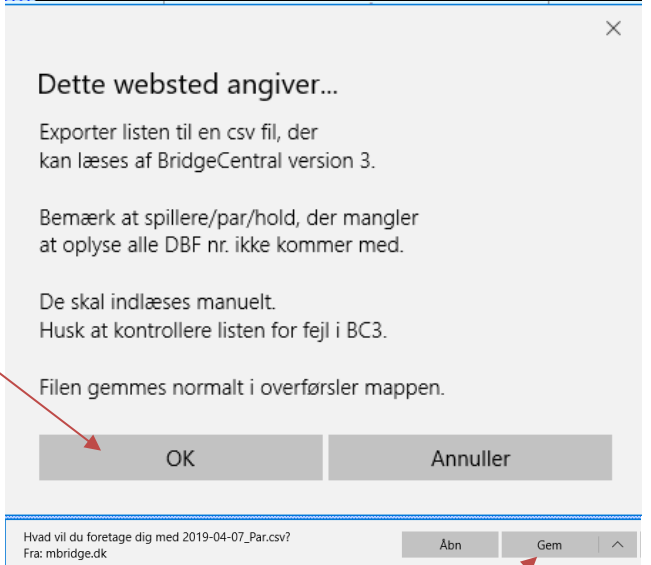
×

Dette websted angiver...

Exporter listen til en csv fil, der
kan læses af BridgeCentral version 3.

Bemærk at spillere/par/hold, der mangler
at oplyse alle DBF nr. ikke kommer med.

De skal indlæses manuelt.
Husk at kontrollere listen for fejl i BC3.

Filen gemmes normalt i overførsler mappen.

OK

Annuller

Hvad vil du foretage dig med 2019-04-07_Par.csv?
Fra: mbridge.dk

Åbn

Gem